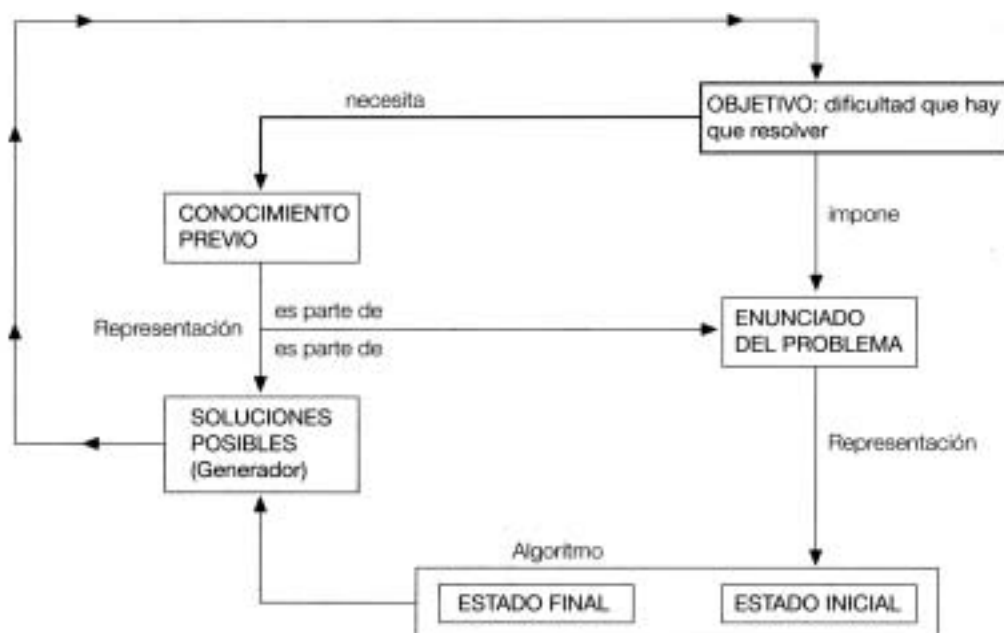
OBJETIVO: dificultad que hay que resolver

necesita

CONOCIMIENTO PREVIO

impone

es parte de

Representación

es parte de

ENUNCIADO DEL PROBLEMA

SOLUCIONES POSIBLES (Generador)

Representación

Algoritmo

ESTADO FINAL

ESTADO INICIAL